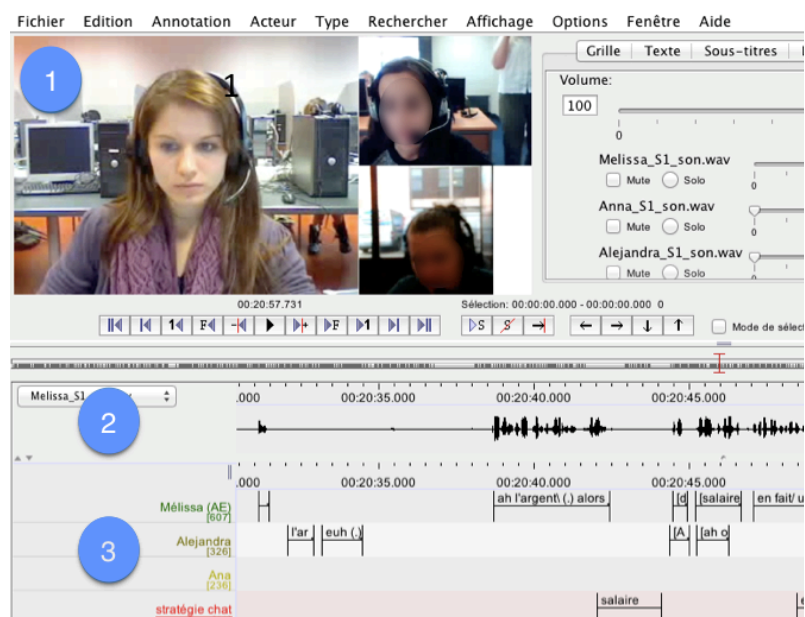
Fichier Edition Annotation Acteur Type Rechercher Affichage Options Fenêtre Aide

1

1

Grille | Texte | Sous-titres

Volume:

100

0

Melissa_S1_son.wav

Mute Solo

0

Anna_S1_son.wav

Mute Solo

0

Alejandra_S1_son.wav

Mute Solo

0

00:20:57.731

Sélection: 00:00:00.000 - 00:00:00.000 0

Mode de sélect

Melissa_S1

2

.000 00:20:35.000 00:20:40.000 00:20:45.000

.000 00:20:35.000 00:20:40.000 00:20:45.000

Mélissa (AE) [607]

ah l'argent\ (.) alors

[d

[salaire

en fait/ u

3

Alejandra [326]

l'ar

euh (.)

[A

[ah o

Ana [236]

stratégie chat

salaire